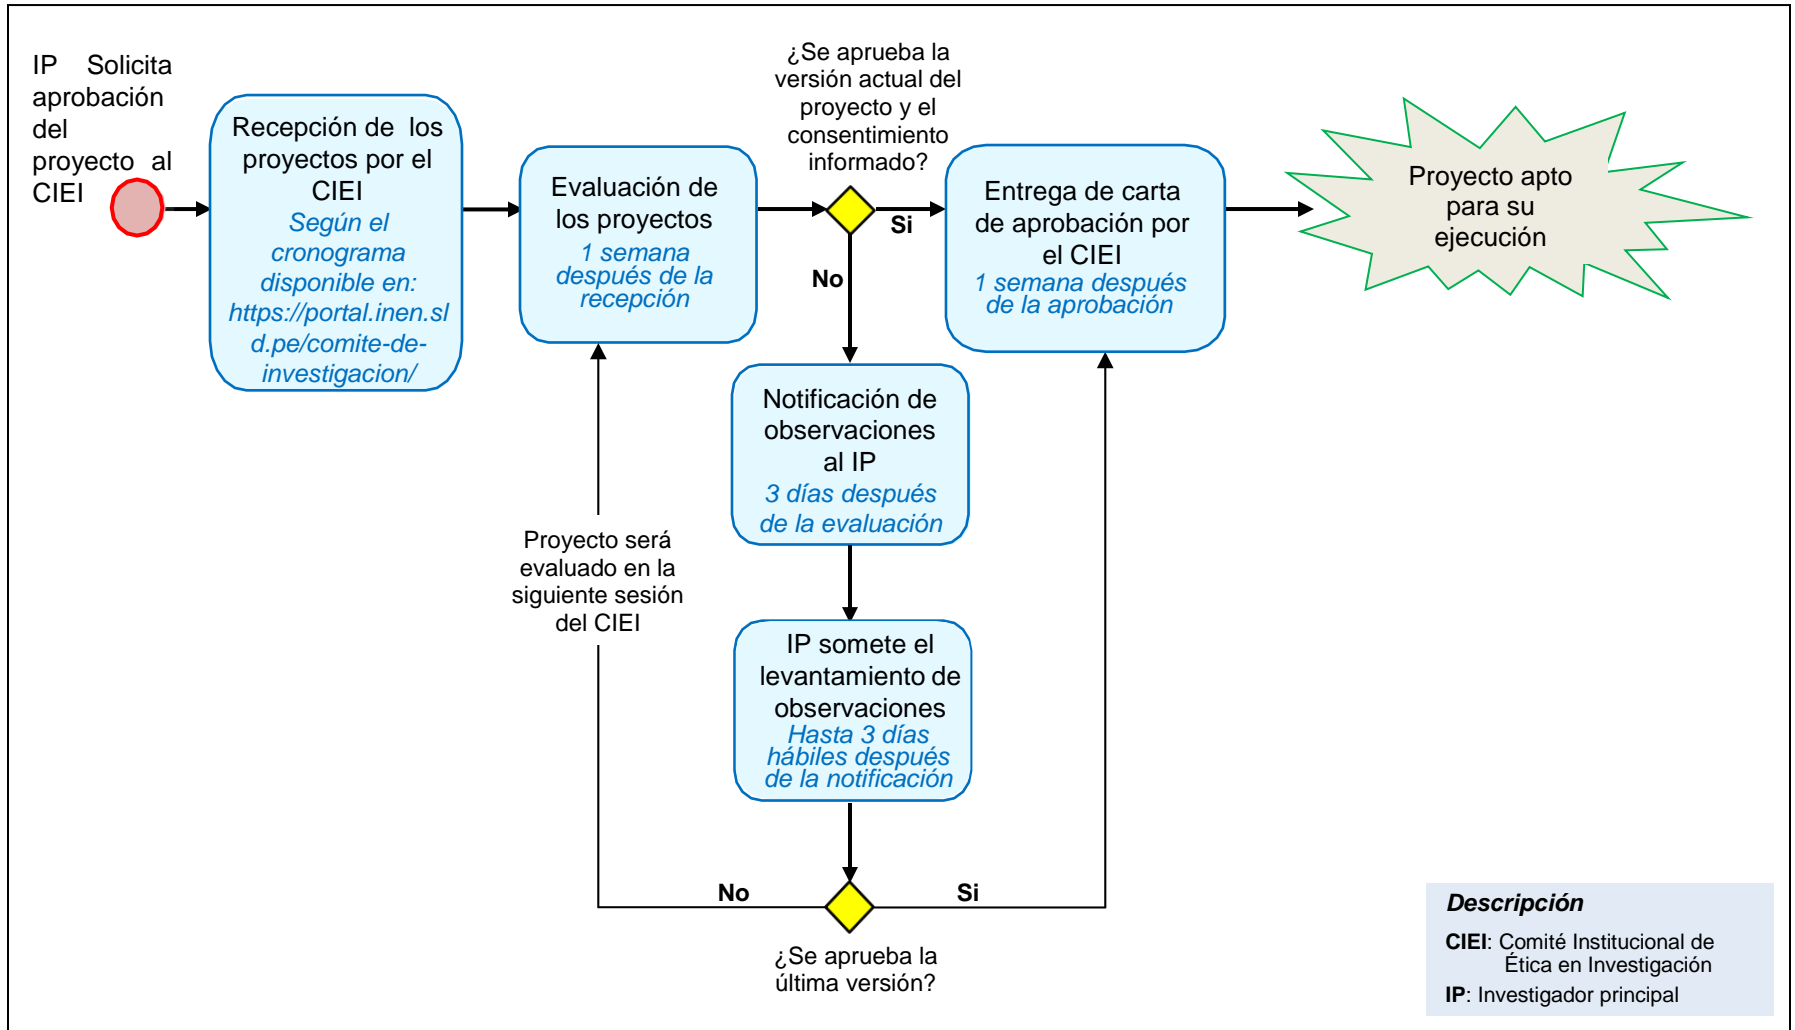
IP Solicita aprobación del proyecto al CIEI

Recepción de los proyectos por el CIEI
Según el cronograma disponible en: https://portal.inen.sld.pe/comite-de-investigacion/

Evaluación de los proyectos
1 semana después de la recepción

¿Se aprueba la versión actual del proyecto y el consentimiento informado?

Si

No

Entrega de carta de aprobación por el CIEI
1 semana después de la aprobación

Proyecto apto para su ejecución

Notificación de observaciones al IP
3 días después de la evaluación

IP somete el levantamiento de observaciones
Hasta 3 días hábiles después de la notificación

Proyecto será evaluado en la siguiente sesión del CIEI

No

Si

¿Se aprueba la última versión?

Descripción
CIEI: Comité Institucional de Ética en Investigación
IP: Investigador principal